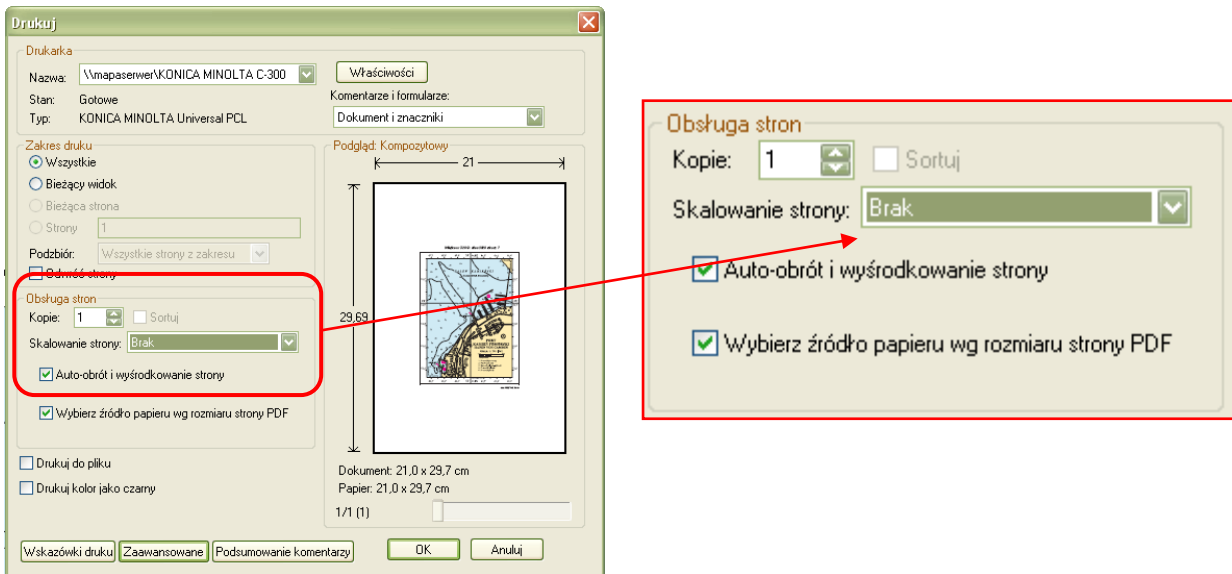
Drukuj

Drukarka
Nazwa: \\mapaserwer\KONICA MINOLTA C-300
Właściwości
Stan: Gotowe
Typ: KONICA MINOLTA Universal PCL
Komentarze i formularze:
Dokument i znaczniki

Zakres druku
Wszystkie
Bieżący widok
Bieżąca strona
Strony 1
Podzbiór: Wszystkie strony z zakresu
Odwróć strony

Obsługa stron
Kopie: 1 Sortuj
Skalowanie strony: Brak
Auto-obrót i wyśrodkowanie strony
Wybierz źródło papieru wg rozmiaru strony PDF

Podgląd: Kompozytowy
21
29,69
Dokument: 21,0 x 29,7 cm
Papier: 21,0 x 29,7 cm
1/1 (1)

Drukuj do pliku
Drukuj kolor jako czarny

Wskazówki druku Zaawansowane Podsumowanie komentarzy OK Anuluj

Obsługa stron
Kopie: 1 Sortuj
Skalowanie strony: Brak
Auto-obrót i wyśrodkowanie strony
Wybierz źródło papieru wg rozmiaru strony PDF